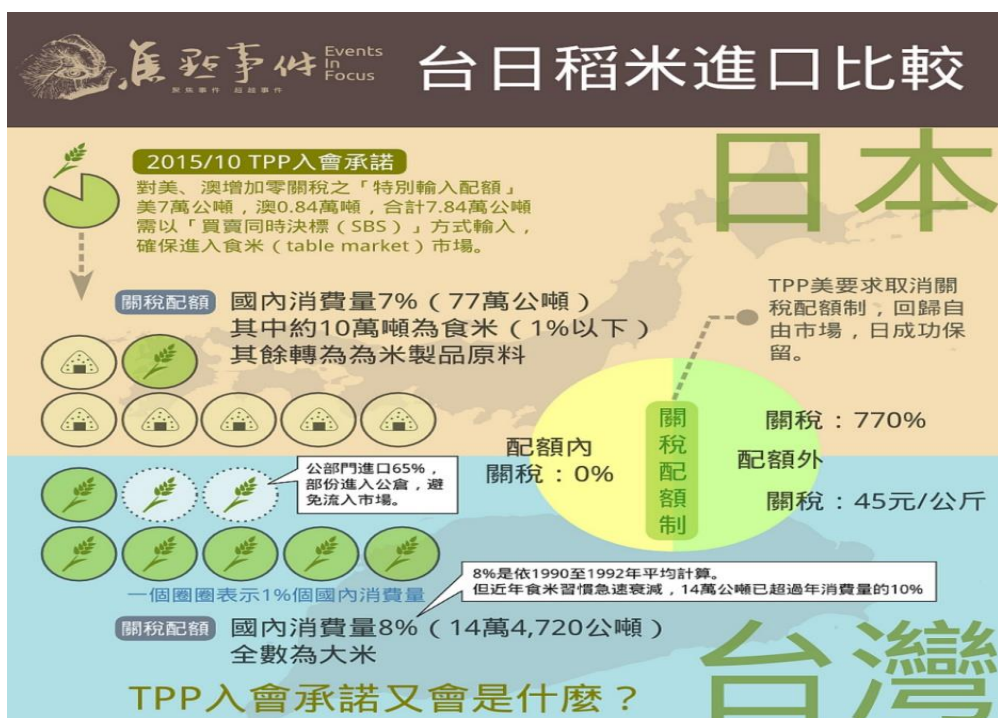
焦點事件 Events In Focus
聚焦事件 超越事件

台日稻米進口比較

日本

2015/10 TPP入會承諾
對美、澳增加零關稅之「特別輸入配額」美7萬公噸，澳0.84萬噸，合計7.84萬公噸需以「買賣同時決標（SBS）」方式輸入，確保進入食米（table market）市場。

關稅配額 國內消費量7%（77萬公噸）
其中約10萬噸為食米（1%以下）
其餘轉為為米製品原料

TPP美要求取消關稅配額制，回歸自由市場，日成功保留。

關稅配額制

配額內
關稅：0%

關稅：770%
配額外
關稅：45元/公斤

公部門進口65%，部份進入公倉，避免流入市場。

8%是依1990至1992年平均計算。
但近年食米習慣急速衰減，14萬公噸已超過年消費量的10%

一個圈圈表示1%個國內消費量

關稅配額 國內消費量8%（14萬4,720公噸）
全數為大米

TPP入會承諾又會是什麼？

台灣